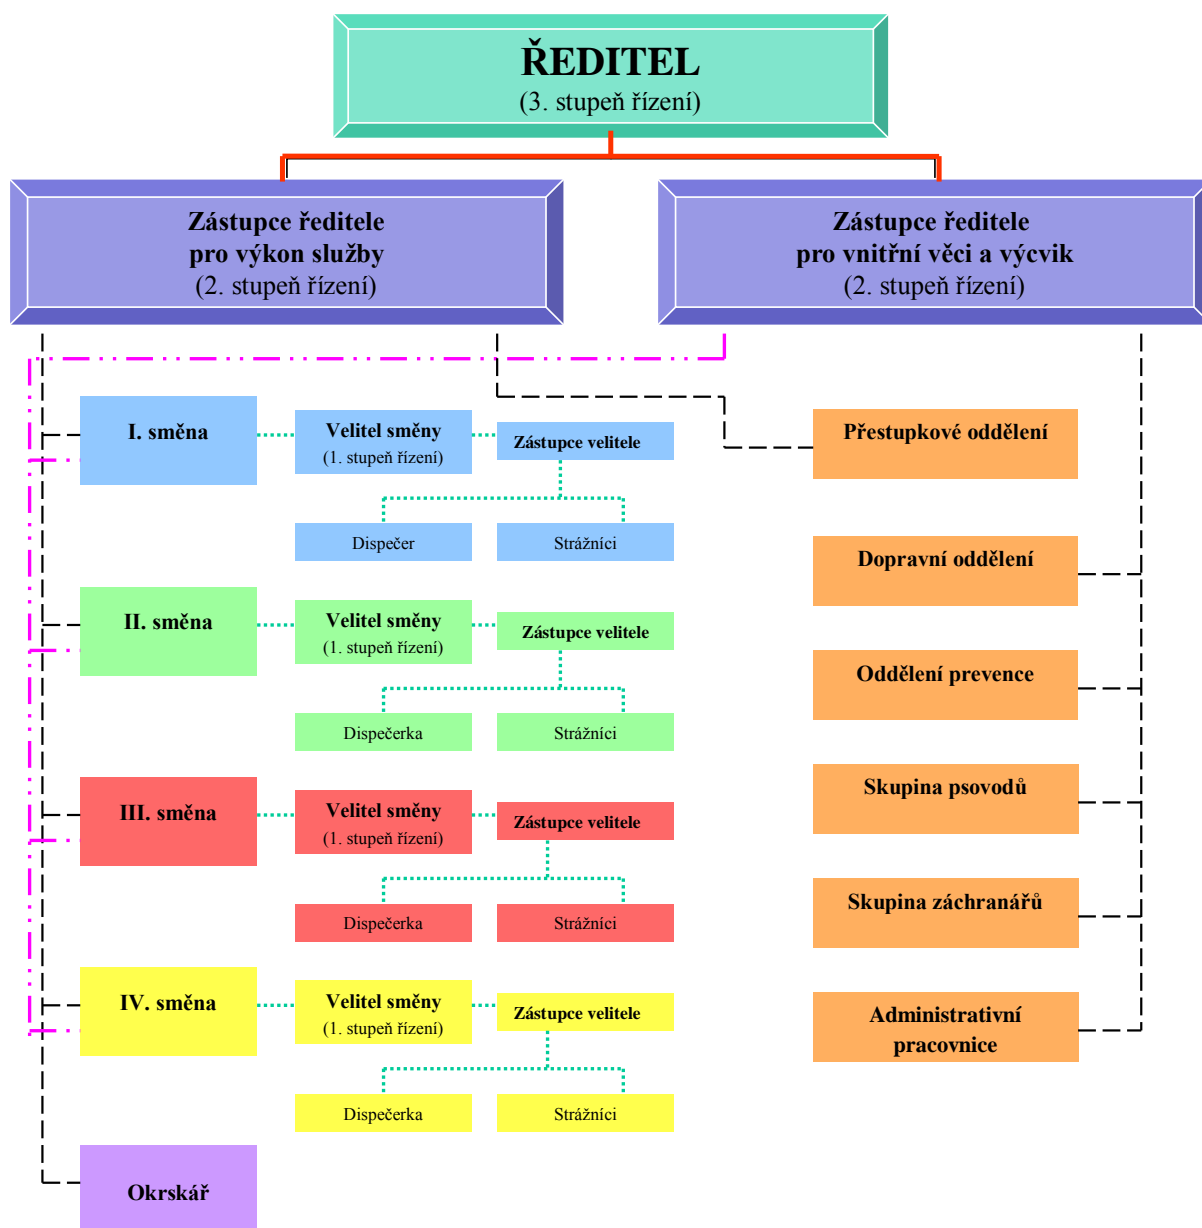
ŘEDITEL
(3. stupeň řízení)

Zástupce ředitele pro výkon služby
(2. stupeň řízení)

Zástupce ředitele pro vnitřní věci a výcvik
(2. stupeň řízení)

I. směna

Velitel směny
(1. stupeň řízení)

Zástupce velitele

Dispečer

Strážníci

II. směna

Velitel směny
(1. stupeň řízení)

Zástupce velitele

Dispečerka

Strážníci

III. směna

Velitel směny
(1. stupeň řízení)

Zástupce velitele

Dispečerka

Strážníci

IV. směna

Velitel směny
(1. stupeň řízení)

Zástupce velitele

Dispečerka

Strážníci

Okrskář

Přestupkové oddělení

Dopravní oddělení

Oddělení prevence

Skupina psovodů

Skupina záchranářů

Administrativní pracovnice